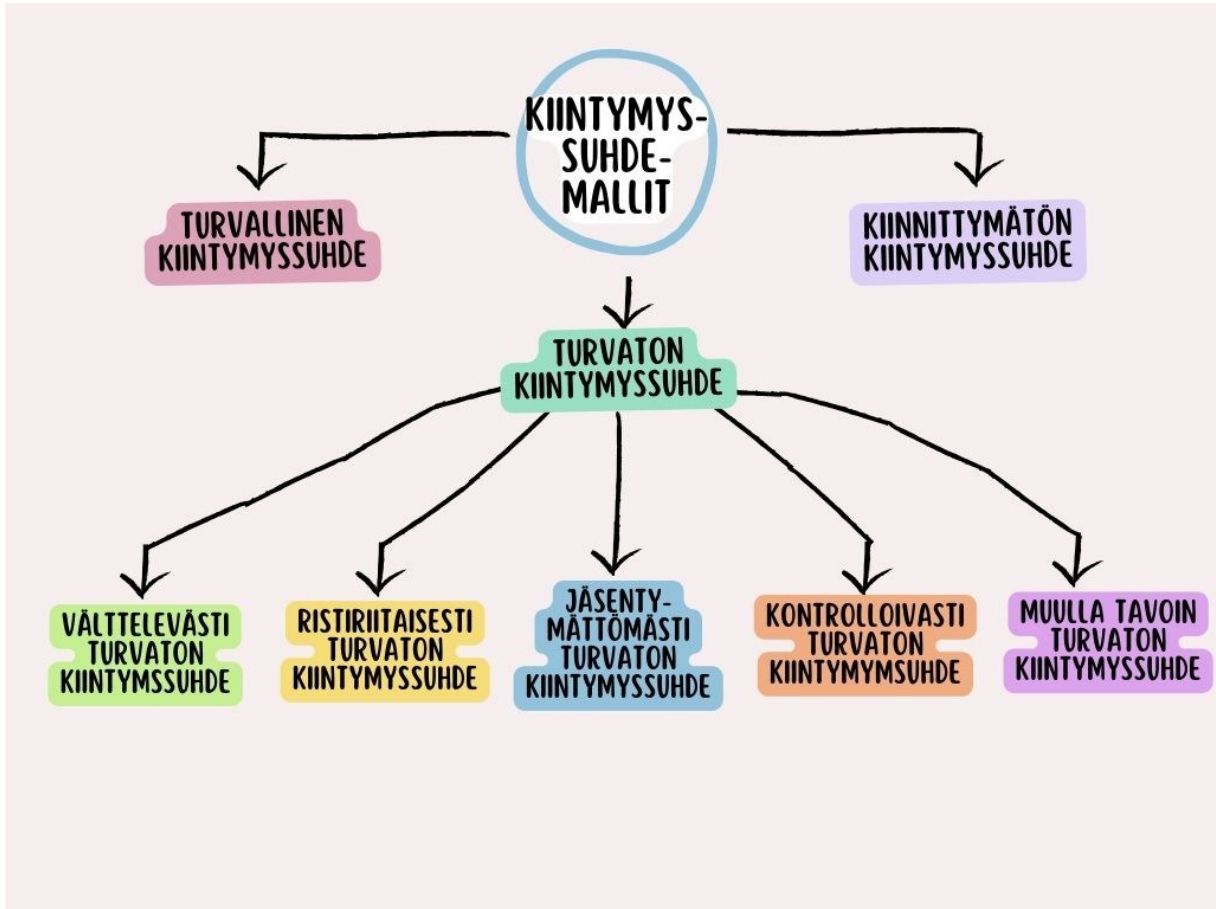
KIINTYMYSSUHDEMALLIT

TURVALLINEN KIINTYMYSSUHDE

KIINNITTYMÄTÖN KIINTYMYSSUHDE

TURVATON KIINTYMYSSUHDE

VÄLTTELEVÄSTI TURVATON KIINTYMSSUHDE

RISTIRIITAISESTI TURVATON KIINTYMYSSUHDE

JÄSENTYMÄTTÖMÄSTI TURVATON KIINTYMYSSUHDE

KONTROLLOIVASTI TURVATON KIINTYMYMSUHDE

MUULLA TAVOIN TURVATON KIINTYMYSSUHDE